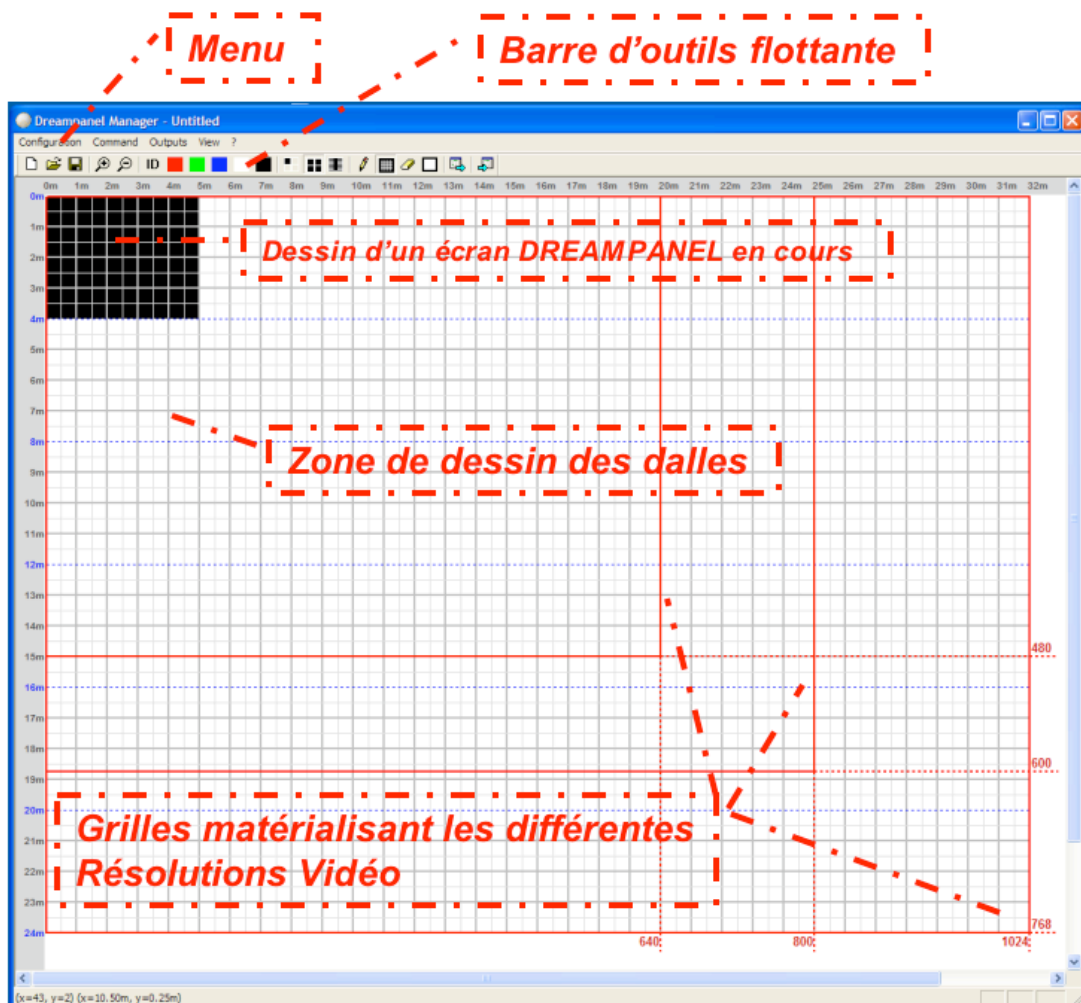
Menu

Barre d'outils flottante

Dreampanel Manager - Untitled

Configuration Command Outputs View ?

ID

0m 1m 2m 3m 4m 5m 6m 7m 8m 9m 10m 11m 12m 13m 14m 15m 16m 17m 18m 19m 20m 21m 22m 23m 24m 25m 26m 27m 28m 29m 30m 31m 32m

0m
1m
2m
3m
4m
5m
6m
7m
8m
9m
10m
11m
12m
13m
14m
15m
16m
17m
18m
19m
20m
21m
22m
23m
24m

Dessin d'un écran DREAMPANEL en cours

Zone de dessin des dalles

Grilles matérialisant les différentes Résolutions Vidéo

480
600
768
640
800
1024

(x=43, y=2) (x=10.50m, y=0.25m)